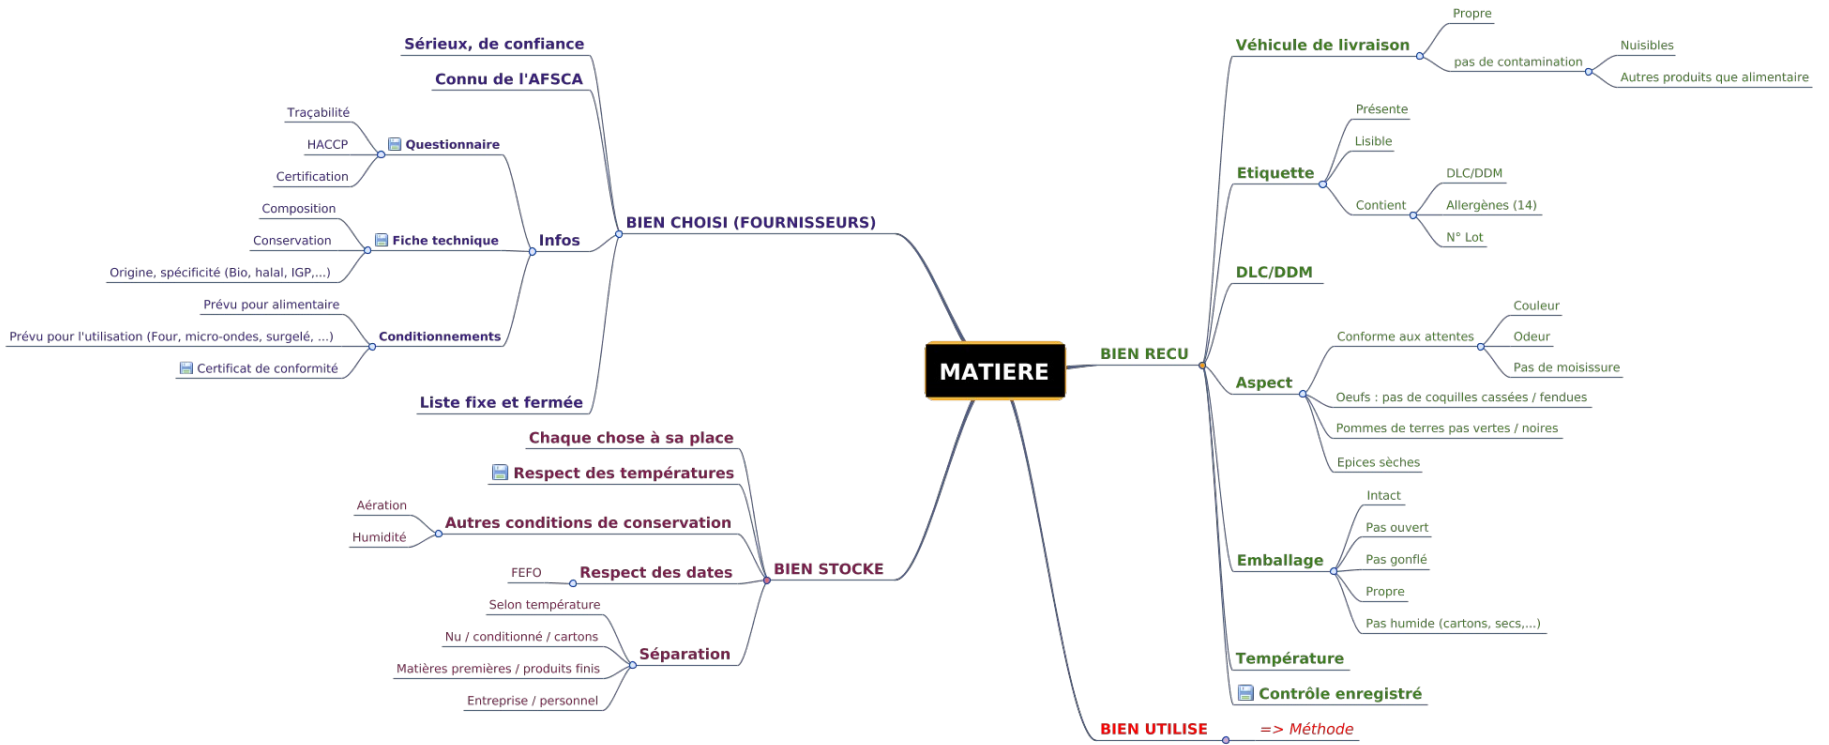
MATIERE

BIEN CHOISI (FOURNISSEURS)

Sérieux, de confiance

Connu de l'AFSCA

Infos

Questionnaire

Traçabilité

HACCP

Certification

Fiche technique

Composition

Conservation

Origine, spécificité (Bio, halal, IGP,...)

Conditionnements

Prévu pour alimentaire

Prévu pour l'utilisation (Four, micro-ondes, surgelé, ...)

Certificat de conformité

Liste fixe et fermée

BIEN STOCKE

Chaque chose à sa place

Respect des températures

Autres conditions de conservation

Aération

Humidité

Respect des dates

FEFO

Séparation

Selon température

Nu / conditionné / cartons

Matières premières / produits finis

Entreprise / personnel

BIEN RECU

Véhicule de livraison

Propre

pas de contamination

Nuisibles

Autres produits que alimentaire

Etiquette

Présente

Lisible

Contient

DLC/DDM

Allergènes (14)

N° Lot

DLC/DDM

Aspect

Conforme aux attentes

Couleur

Odeur

Pas de moisissure

Oeufs : pas de coquilles cassées / fendues

Pommes de terres pas vertes / noires

Epices sèches

Emballage

Intact

Pas ouvert

Pas gonflé

Propre

Pas humide (cartons, secs,...)

Température

Contrôle enregistré

BIEN UTILISE

=> Méthode